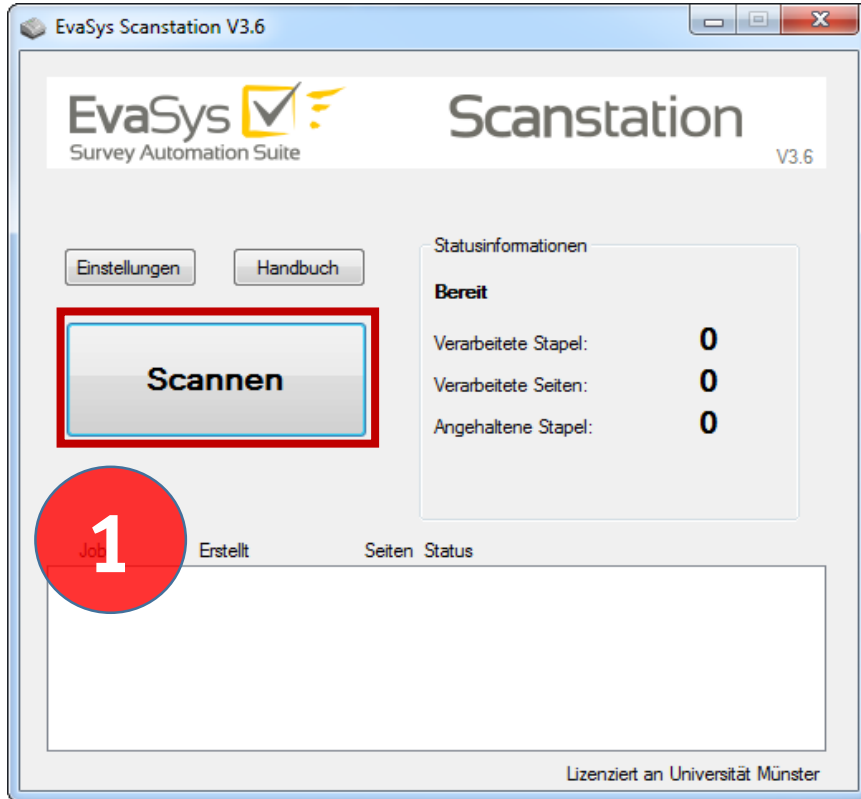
EvaSys Scanstation V3.6

EvaSys Survey Automation Suite

Scanstation V3.6

Einstellungen

Handbuch

Scannen

Statusinformationen

Bereit

Verarbeitete Stapel: 0

Verarbeitete Seiten: 0

Angehaltene Stapel: 0

1

Job Erstellt Seiten Status

Lizenziert an Universität Münster